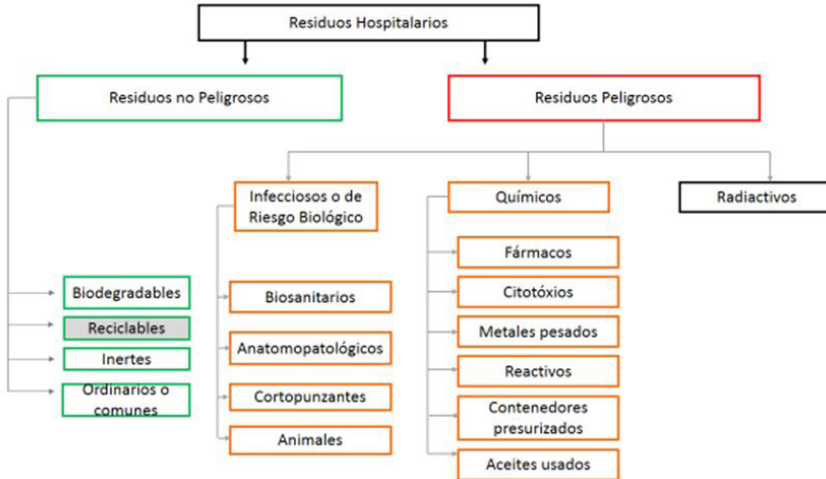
Residuos Hospitalarios

Residuos no Peligrosos

Residuos Peligrosos

Infecciosos o de Riesgo Biológico

Químicos

Radiactivos

Biodegradables

Reciclables

Inertes

Ordinarios o comunes

Biosanitarios

Anatomopatológicos

Cortopunzantes

Animales

Fármacos

Citotóxios

Metales pesados

Reactivos

Contenedores presurizados

Aceites usados